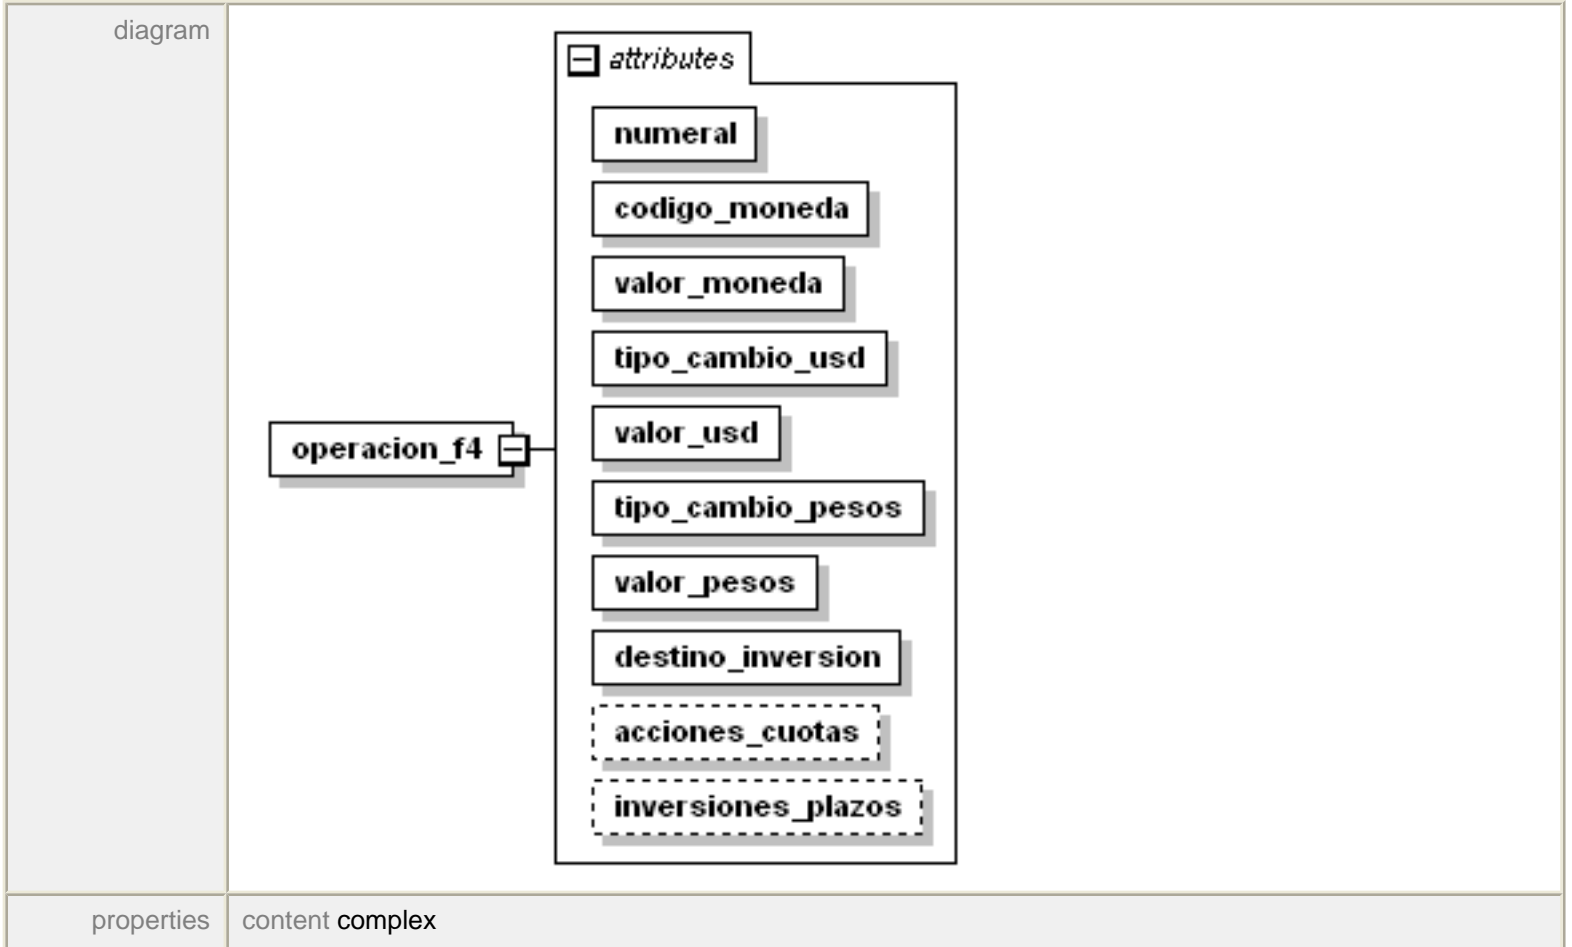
diagram

attributes

numeral

codigo_moneda

valor_moneda

tipo_cambio_usd

operacion_f4

valor_usd

tipo_cambio_pesos

valor_pesos

destino_inversion

acciones_cuotas

inversiones_plazos

properties | content complex